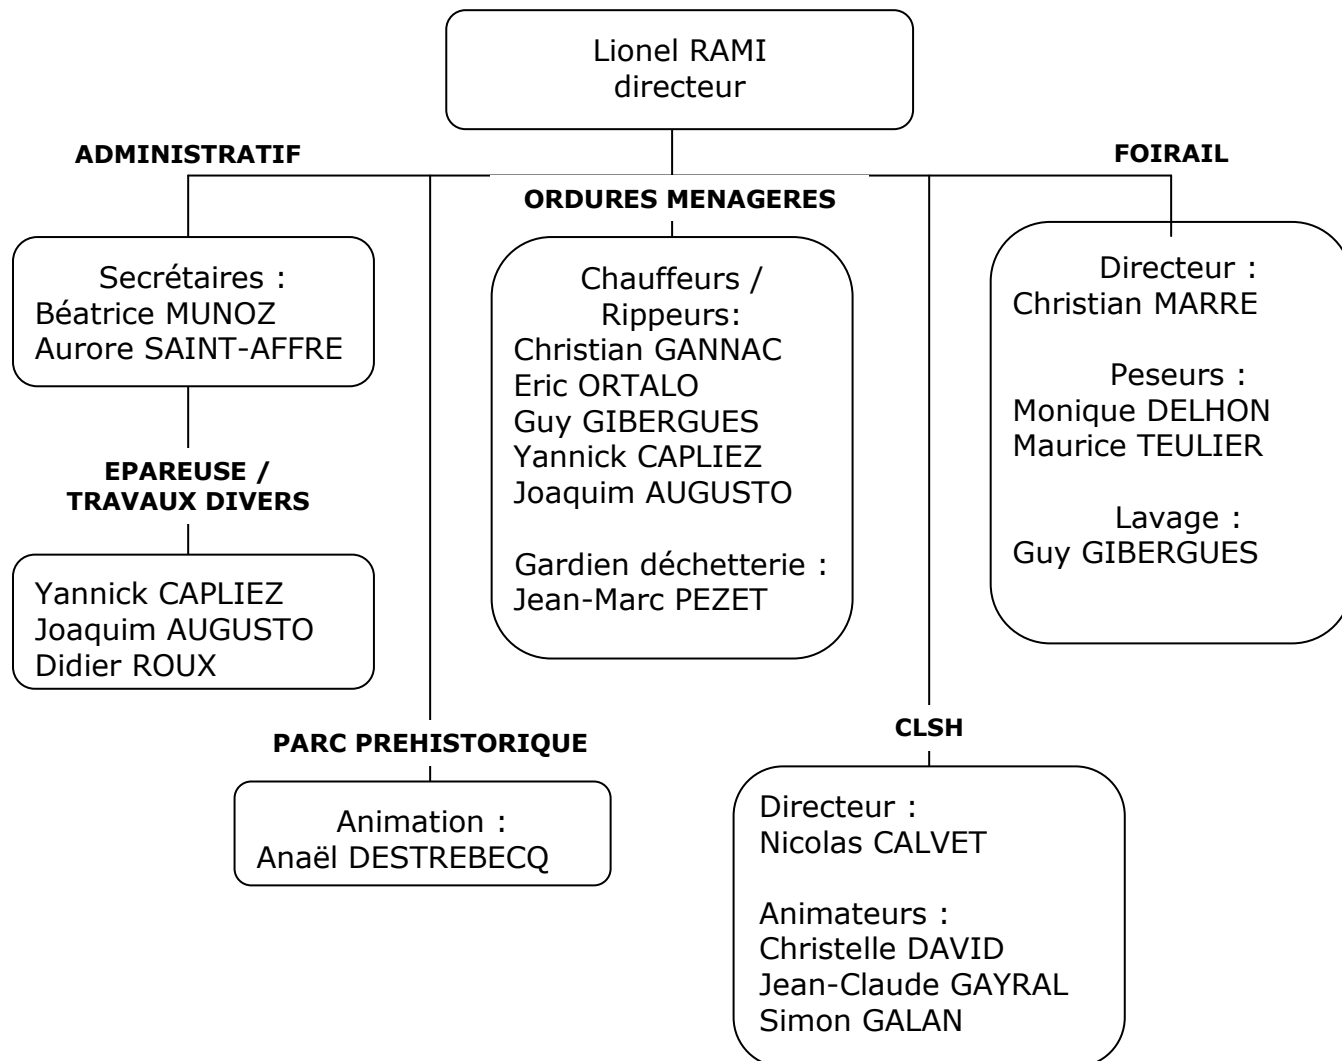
Lionel RAMI
directeur

ADMINISTRATIF

Secrétaires :
Béatrice MUNOZ
Aurore SAINT-AFFRE

EPAREUSE / TRAVAUX DIVERS

Yannick CAPLIEZ
Joaquim AUGUSTO
Didier ROUX

ORDURES MENAGERES

Chauffeurs / Rippeurs:
Christian GANNAC
Eric ORTALO
Guy GIBERGUES
Yannick CAPLIEZ
Joaquim AUGUSTO

Gardien déchetterie :
Jean-Marc PEZET

FOIRAIL

Directeur :
Christian MARRE

Peseurs :
Monique DELHON
Maurice TEULIER

Lavage :
Guy GIBERGUES

PARC PREHISTORIQUE

Animation :
Anaël DESTREBECQ

CLSH

Directeur :
Nicolas CALVET

Animateurs :
Christelle DAVID
Jean-Claude GAYRAL
Simon GALAN